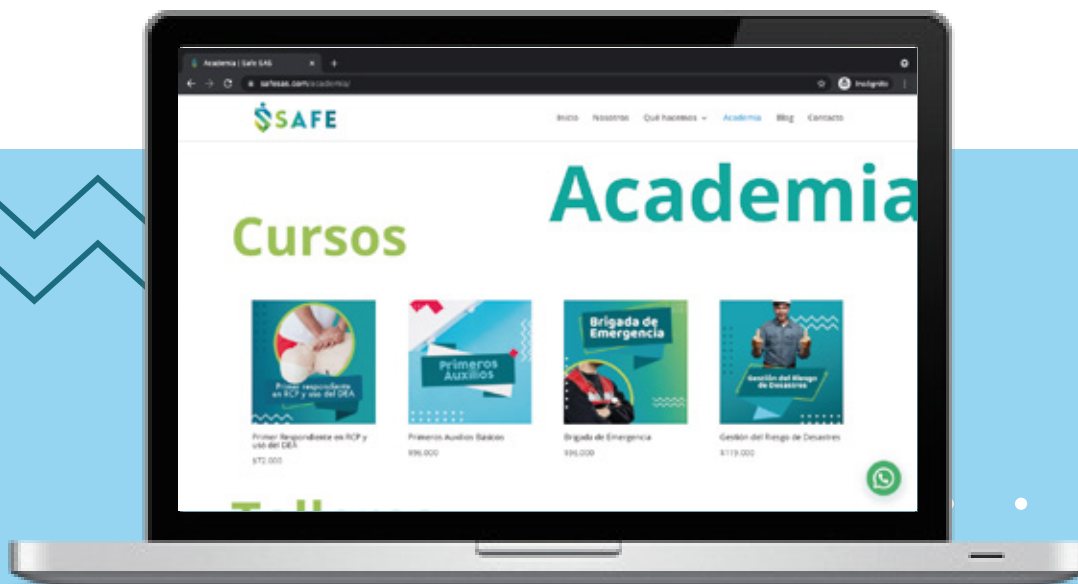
Academia | Safe SAS
safesas.com/academia/
Incógnito

SAFE

Inicio Nosotros Qué hacemos Academia Blog Contacto

Academia

Cursos

Primer respondiente en RCP y uso del DEA

Primeros Auxilios

Brigada de Emergencia

Gestión del Riesgo de Desastres

Primer Respondiente en RCP y uso del DEA
$72.000

Primeros Auxilios Basicos
$96.000

Brigada de Emergencia
$96.000

Gestión del Riesgo de Desastres
$119.000

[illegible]